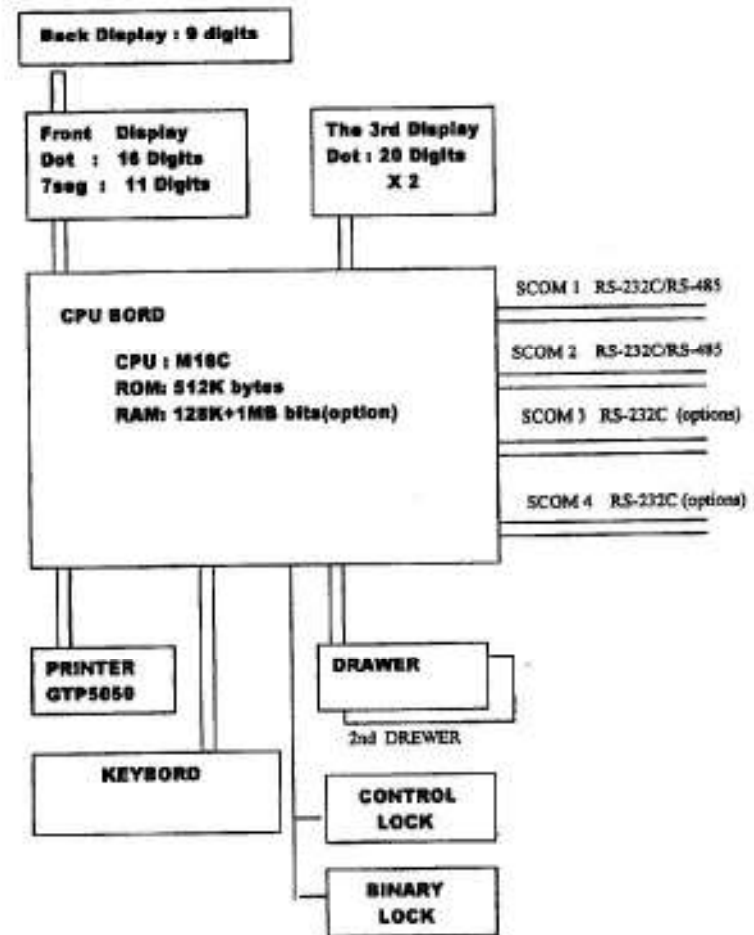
Back Display : 9 digits

Front Display
Dot : 16 Digits
7seg : 11 Digits

The 3rd Display
Dot : 20 Digits
X 2

CPU BORD

CPU : M16C
ROM: 512K bytes
RAM: 128K+1MB bits(option)

SCOM 1 RS-232C/RS-485

SCOM 2 RS-232C/RS-485

SCOM 3 RS-232C (options)

SCOM 4 RS-232C (options)

PRINTER
GTP5050

DRAWER

2nd DREWER

KEYBORD

CONTROL
LOCK

BINARY
LOCK